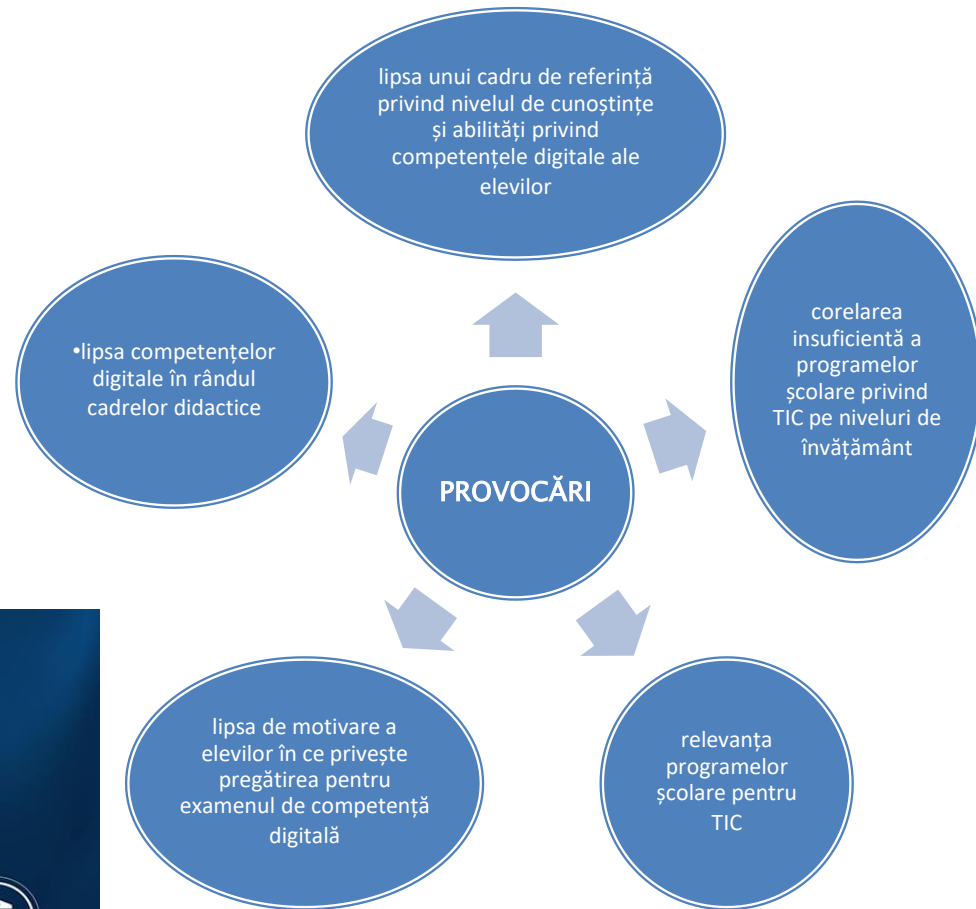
lipsa unui cadru de referință privind nivelul de cunoștințe și abilități privind competențele digitale ale elevilor

•lipsa competențelor digitale în rândul cadrelor didactice

corelarea insuficientă a programelor școlare privind TIC pe niveluri de învățământ

PROVOCĂRI

lipsa de motivare a elevilor în ce privește pregătirea pentru examenul de competență digitală

relevanța programelor școlare pentru TIC